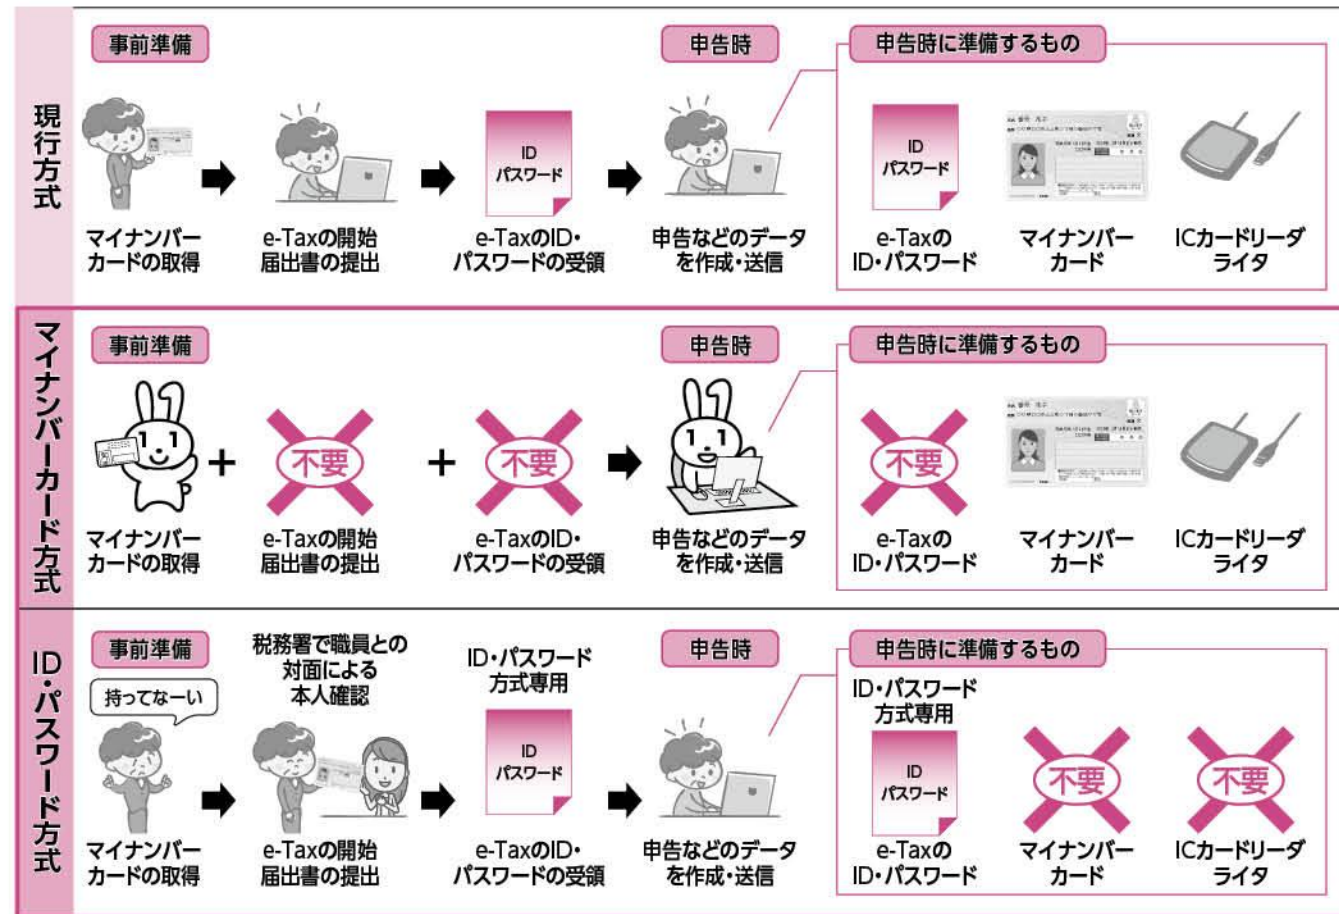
現行方式

事前準備

マイナンバーカードの取得

e-Taxの開始届出書の提出

ID
パスワード

e-TaxのID・パスワードの受領

申告時

申告などのデータを作成・送信

申告時に準備するもの

ID
パスワード

e-Taxの
ID・パスワード

マイナンバーカード

ICカードリーダライタ

マイナンバーカード方式

事前準備

マイナンバーカードの取得

+

不要

e-Taxの開始届出書の提出

+

不要

e-TaxのID・パスワードの受領

申告時

申告などのデータを作成・送信

申告時に準備するもの

不要

e-Taxの
ID・パスワード

マイナンバーカード

ICカードリーダライタ

ID・パスワード方式

事前準備

持ってなーい

マイナンバーカードの取得

税務署で職員との対面による本人確認

e-Taxの開始届出書の提出

ID・パスワード方式専用

ID
パスワード

e-TaxのID・パスワードの受領

申告時

申告などのデータを作成・送信

申告時に準備するもの

ID・パスワード方式専用

ID
パスワード

e-Taxの
ID・パスワード

不要

マイナンバーカード

不要

ICカードリーダライタ